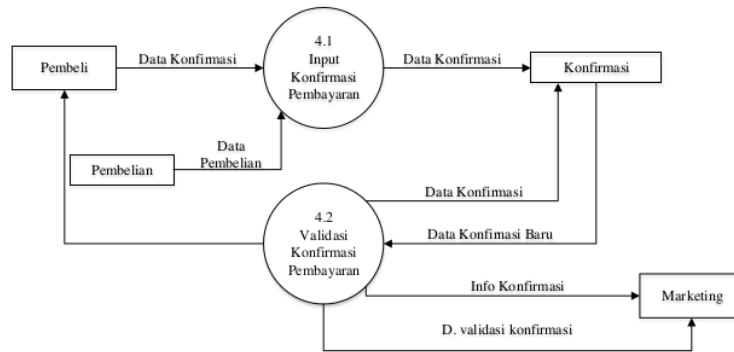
Pembeli

Data Konfirmasi

4.1
Input
Konfirmasi
Pembayaran

Data Konfirmasi

Konfirmasi

Data
Pembelian

Pembelian

Data Konfirmasi

4.2
Validasi
Konfirmasi
Pembayaran

Data Konfimasi Baru

Info Konfirmasi

Marketing

D. validasi konfirmasi